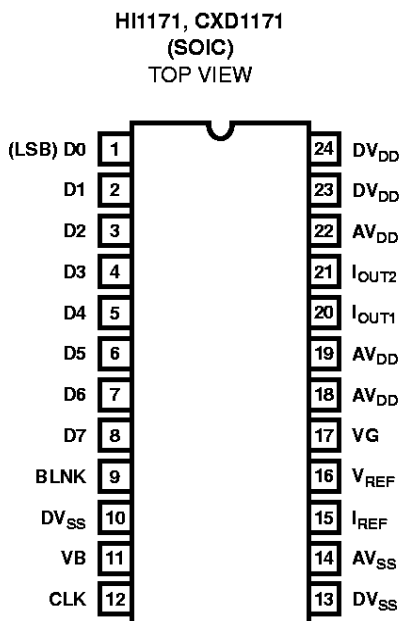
HI1171, CXD1171
(SOIC)
TOP VIEW

| Pin name | Pin | Pin | Pin name |
|---|---|---|---|
| (LSB) D0 | 1 | 24 | $DV_{DD}$ |
| D1 | 2 | 23 | $DV_{DD}$ |
| D2 | 3 | 22 | $AV_{DD}$ |
| D3 | 4 | 21 | $I_{OUT2}$ |
| D4 | 5 | 20 | $I_{OUT1}$ |
| D5 | 6 | 19 | $AV_{DD}$ |
| D6 | 7 | 18 | $AV_{DD}$ |
| D7 | 8 | 17 | VG |
| BLNK | 9 | 16 | $V_{REF}$ |
| $DV_{SS}$ | 10 | 15 | $I_{REF}$ |
| VB | 11 | 14 | $AV_{SS}$ |
| CLK | 12 | 13 | $DV_{SS}$ |